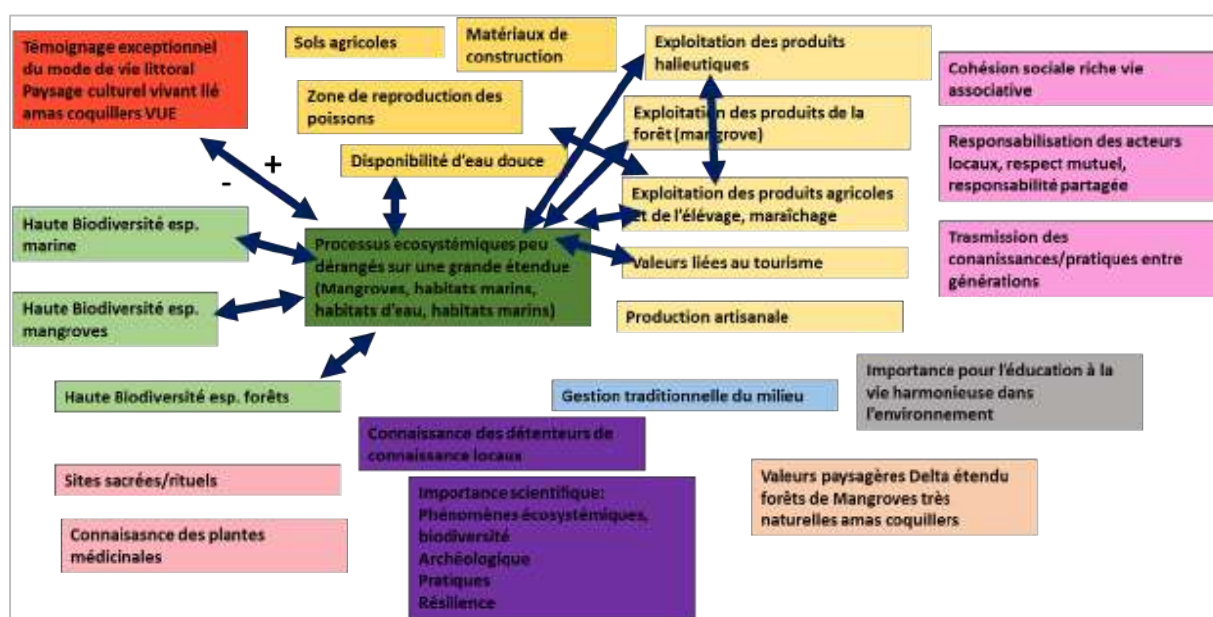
Témoignage exceptionnel du mode de vie littoral Paysage culturel vivant lié amas coquillers VUE

Sols agricoles

Matériaux de construction

Exploitation des produits halieutiques

Cohésion sociale riche vie associative

Zone de reproduction des poissons

Exploitation des produits de la forêt (mangrove)

Responsabilisation des acteurs locaux, respect mutuel, responsabilité partagée

+

-

Disponibilité d'eau douce

Exploitation des produits agricoles et de l'élevage, maraîchage

Haute Biodiversité esp. marine

Processus ecosystémiques peu dérangés sur une grande étendue (Mangroves, habitats marins, habitats d'eau, habitats marins)

Valeurs liées au tourisme

Trasmission des conanissances/pratiques entre générations

Haute Biodiversité esp. mangroves

Production artisanale

Importance pour l'éducation à la vie harmonieuse dans l'environnement

Haute Biodiversité esp. forêts

Gestion traditionnelle du milieu

Connaissance des détenteurs de connaissance locaux

Sites sacrées/rituels

Valeurs paysagères Delta étendu forêts de Mangroves très naturelles amas coquillers

Importance scientifique: Phénomènes écosystémiques, biodiversité Archéologique Pratiques Résilience

Connaisasnce des plantes médicinales